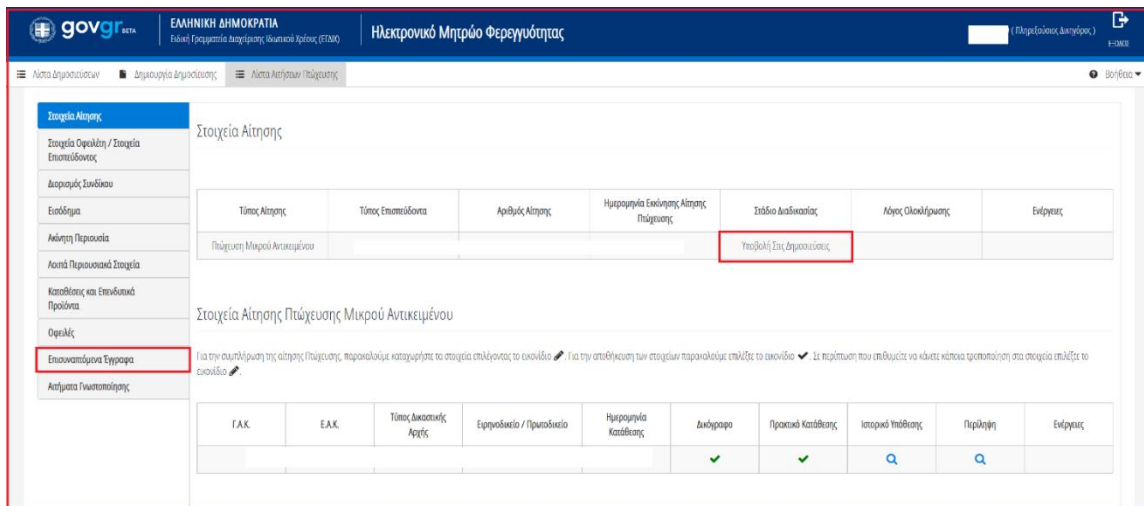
gov.gr BETA

ΕΛΛΗΝΙΚΗ ΔΗΜΟΚΡΑΤΙΑ
Ειδική Γραμματεία Διαχείρισης Ιδιωτικού Χρέους (ΕΓΔΙΧ)

Ηλεκτρονικό Μητρώο Φερεγγυότητας

( Πληρεξούσιος Δικηγόρος )

ΕΞΟΔΟΣ

Λίστα Δημοσιεύσεων
Δημιουργία Δημοσίευσης
Λίστα Αιτήσεων Πτώχευσης

Βοήθεια

Στοιχεία Αίτησης
Στοιχεία Οφειλέτη / Στοιχεία Επισπεύδοντος
Διορισμός Συνδίκου
Εισόδημα
Ακίνητη Περιουσία
Λοιπά Περιουσιακά Στοιχεία
Καταθέσεις και Επενδυτικά Προϊόντα
Οφειλές
Επισυναπτόμενα Έγγραφα
Αιτήματα Γνωστοποίησης

Στοιχεία Αίτησης

| Τύπος Αίτησης | Τύπος Επισπεύδοντα | Αριθμός Αίτησης | Ημερομηνία Εκκίνησης Αίτησης Πτώχευσης | Στάδιο Διαδικασίας | Λόγος Ολοκλήρωσης | Ενέργειες |
|---|---|---|---|---|---|---|
| Πτώχευση Μικρού Αντικειμένου | | | | Υποβολή Στις Δημοσιεύσεις | | |

Στοιχεία Αίτησης Πτώχευσης Μικρού Αντικειμένου

Για την συμπλήρωση της αίτησης Πτώχευσης, παρακαλούμε καταχωρήστε τα στοιχεία επιλέγοντας το εικονίδιο. Για την αποθήκευση των στοιχείων παρακαλούμε επιλέξτε το εικονίδιο ✔. Σε περίπτωση που επιθυμείτε να κάνετε κάποια τροποποίηση στα στοιχεία επιλέξτε το εικονίδιο.

| Γ.Α.Κ. | Ε.Α.Κ. | Τύπος Δικαστικής Αρχής | Ειρηνοδικείο / Πρωτοδικείο | Ημερομηνία Κατάθεσης | Δικόγραφο | Πρακτικό Κατάθεσης | Ιστορικό Υπόθεσης | Περίληψη | Ενέργειες |
|---|---|---|---|---|---|---|---|---|---|
| | | | | | ✔ | ✔ | | | |